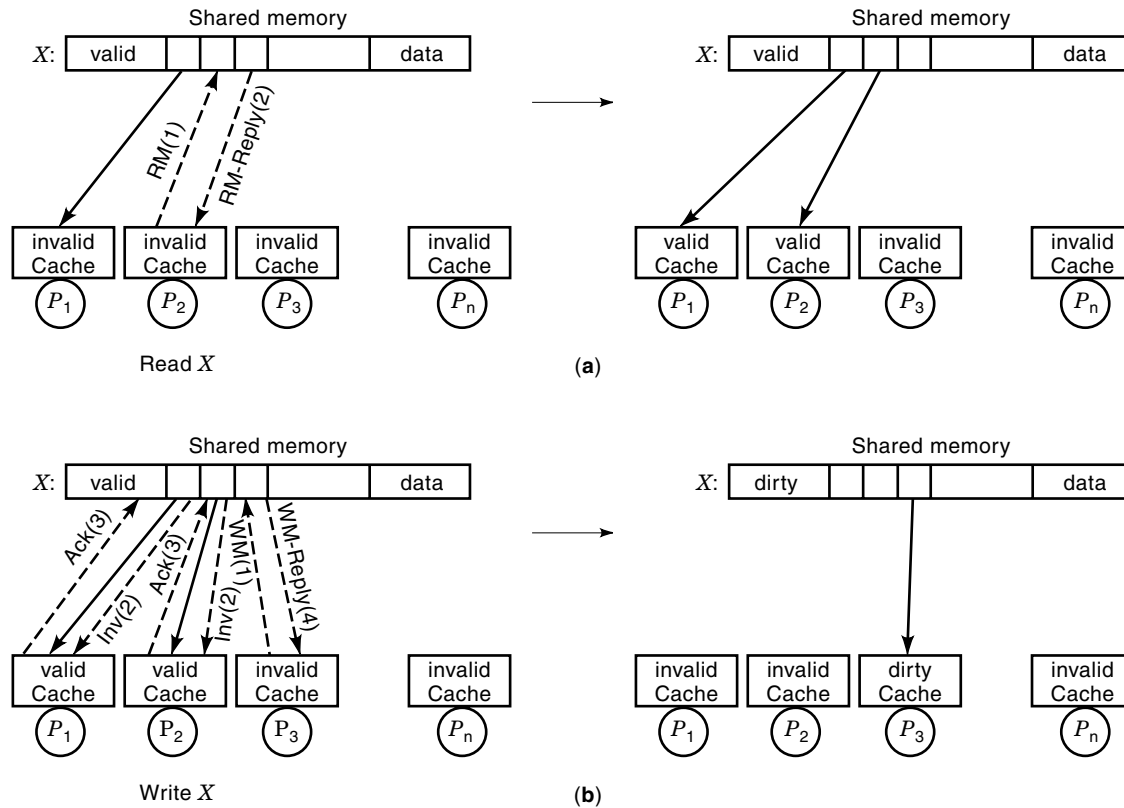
Shared memory

$X$: valid data

RM(1)

RM-Reply(2)

invalid Cache $P_1$

invalid Cache $P_2$

invalid Cache $P_3$

invalid Cache $P_n$

Read $X$

Shared memory

$X$: valid data

valid Cache $P_1$

valid Cache $P_2$

invalid Cache $P_3$

invalid Cache $P_n$

(a)

Shared memory

$X$: valid data

Ack(3)

Inv(2)

Ack(3)

Inv(2)

WM(1)

WM-Reply(4)

valid Cache $P_1$

valid Cache $P_2$

invalid Cache $P_3$

invalid Cache $P_n$

Write $X$

Shared memory

$X$: dirty data

invalid Cache $P_1$

invalid Cache $P_2$

dirty Cache $P_3$

invalid Cache $P_n$

(b)